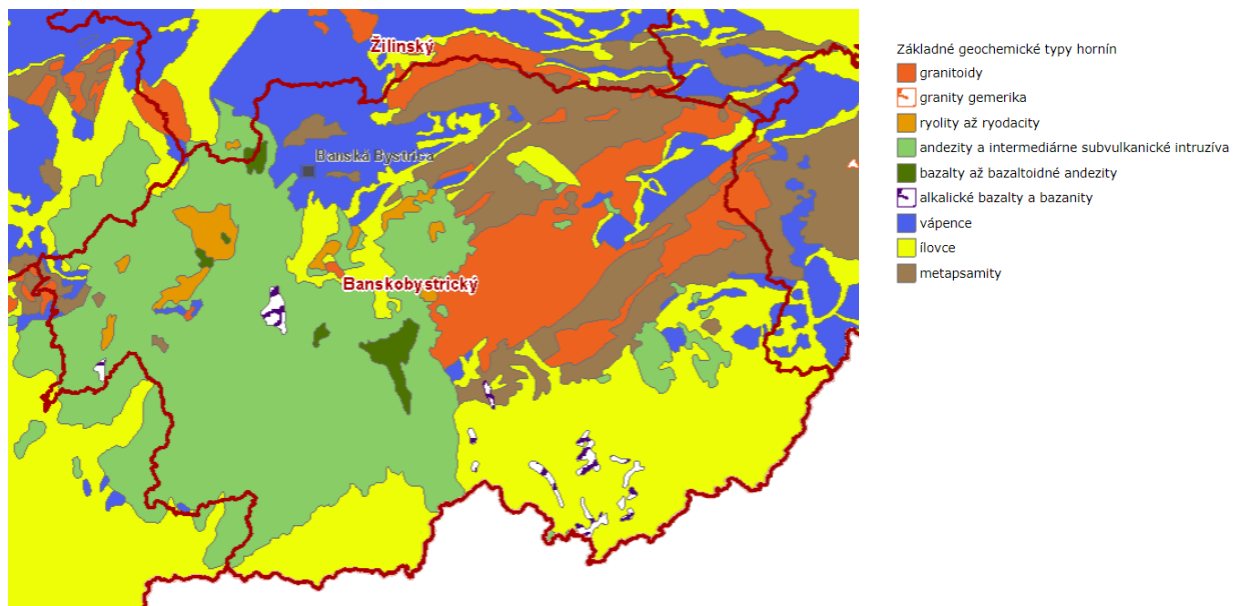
Žilinský

Banská Bystrica

Banskobystrický

Základné geochemické typy hornín

granitoidy

granity gemerika

ryolity až ryodacity

andezity a intermediárne subvulkanické intruzíva

bazalty až bazaltoidné andezity

alkalické bazalty a bazanity

vápence

ílovce

metapsamity